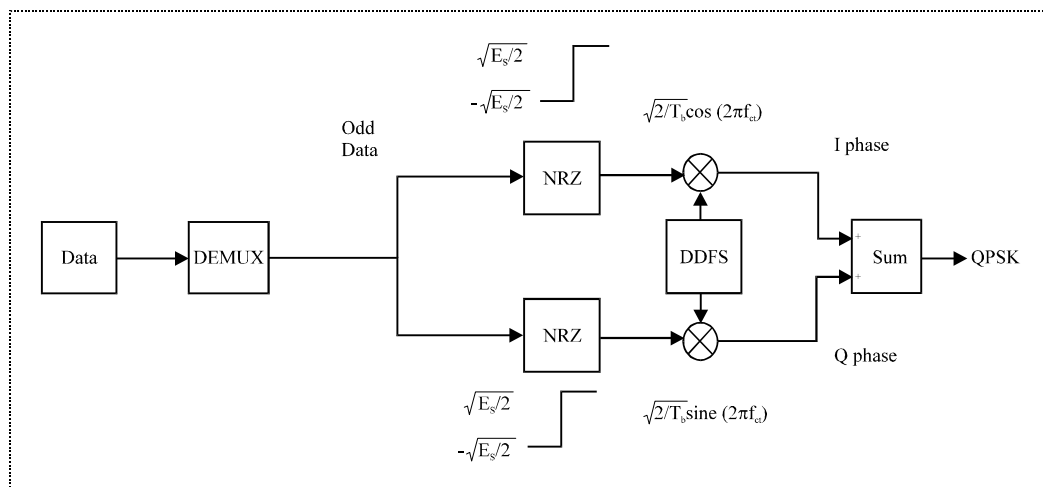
$\sqrt{E_s/2}$

$-\sqrt{E_s/2}$

$\sqrt{2/T_b}\cos(2\pi f_{ct})$

Odd Data

I phase

NRZ

Data

DEMUX

DDFS

+

+

Sum

QPSK

NRZ

Q phase

$\sqrt{E_s/2}$

$\sqrt{2/T_b}\text{sine}(2\pi f_{ct})$

$-\sqrt{E_s/2}$